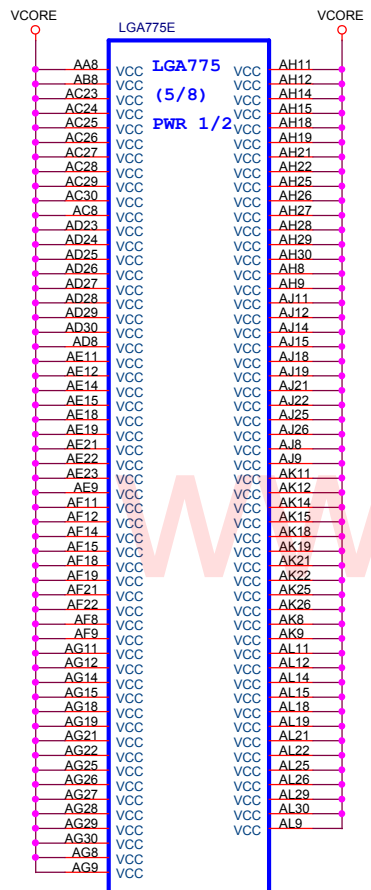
VCORE

LGA775E

VCORE

LGA775
(5/8)
PWR 1/2

| | | | |
|---|---|---|---|
| AA8 | VCC | VCC | AH11 |
| AB8 | VCC | VCC | AH12 |
| AC23 | VCC | VCC | AH14 |
| AC24 | VCC | VCC | AH15 |
| AC25 | VCC | VCC | AH18 |
| AC26 | VCC | VCC | AH19 |
| AC27 | VCC | VCC | AH21 |
| AC28 | VCC | VCC | AH22 |
| AC29 | VCC | VCC | AH25 |
| AC30 | VCC | VCC | AH26 |
| AC8 | VCC | VCC | AH27 |
| AD23 | VCC | VCC | AH28 |
| AD24 | VCC | VCC | AH29 |
| AD25 | VCC | VCC | AH30 |
| AD26 | VCC | VCC | AH8 |
| AD27 | VCC | VCC | AH9 |
| AD28 | VCC | VCC | AJ11 |
| AD29 | VCC | VCC | AJ12 |
| AD30 | VCC | VCC | AJ14 |
| AD8 | VCC | VCC | AJ15 |
| AE11 | VCC | VCC | AJ18 |
| AE12 | VCC | VCC | AJ19 |
| AE14 | VCC | VCC | AJ21 |
| AE15 | VCC | VCC | AJ22 |
| AE18 | VCC | VCC | AJ25 |
| AE19 | VCC | VCC | AJ26 |
| AE21 | VCC | VCC | AJ8 |
| AE22 | VCC | VCC | AJ9 |
| AE23 | VCC | VCC | AK11 |
| AE9 | VCC | VCC | AK12 |
| AF11 | VCC | VCC | AK14 |
| AF12 | VCC | VCC | AK15 |
| AF14 | VCC | VCC | AK18 |
| AF15 | VCC | VCC | AK19 |
| AF18 | VCC | VCC | AK21 |
| AF19 | VCC | VCC | AK22 |
| AF21 | VCC | VCC | AK25 |
| AF22 | VCC | VCC | AK26 |
| AF8 | VCC | VCC | AK8 |
| AF9 | VCC | VCC | AK9 |
| AG11 | VCC | VCC | AL11 |
| AG12 | VCC | VCC | AL12 |
| AG14 | VCC | VCC | AL14 |
| AG15 | VCC | VCC | AL15 |
| AG18 | VCC | VCC | AL18 |
| AG19 | VCC | VCC | AL19 |
| AG21 | VCC | VCC | AL21 |
| AG22 | VCC | VCC | AL22 |
| AG25 | VCC | VCC | AL25 |
| AG26 | VCC | VCC | AL26 |
| AG27 | VCC | VCC | AL29 |
| AG28 | VCC | VCC | AL30 |
| AG29 | VCC | VCC | AL9 |
| AG30 | VCC | | |
| AG8 | VCC | | |
| AG9 | VCC | | |